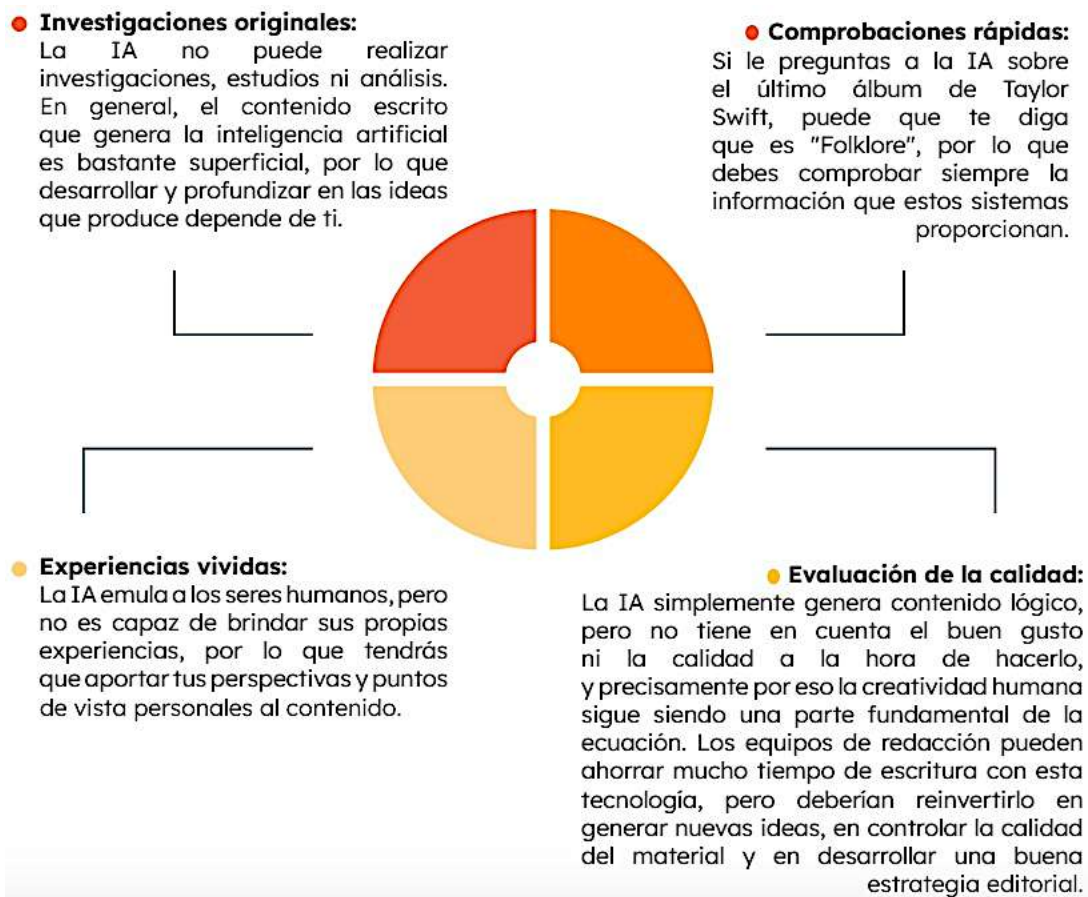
Investigaciones originales:
La IA no puede realizar investigaciones, estudios ni análisis. En general, el contenido escrito que genera la inteligencia artificial es bastante superficial, por lo que desarrollar y profundizar en las ideas que produce depende de ti.

Comprobaciones rápidas:
Si le preguntas a la IA sobre el último álbum de Taylor Swift, puede que te diga que es "Folklore", por lo que debes comprobar siempre la información que estos sistemas proporcionan.

Experiencias vividas:
La IA emula a los seres humanos, pero no es capaz de brindar sus propias experiencias, por lo que tendrás que aportar tus perspectivas y puntos de vista personales al contenido.

Evaluación de la calidad:
La IA simplemente genera contenido lógico, pero no tiene en cuenta el buen gusto ni la calidad a la hora de hacerlo, y precisamente por eso la creatividad humana sigue siendo una parte fundamental de la ecuación. Los equipos de redacción pueden ahorrar mucho tiempo de escritura con esta tecnología, pero deberían reinvertirlo en generar nuevas ideas, en controlar la calidad del material y en desarrollar una buena estrategia editorial.